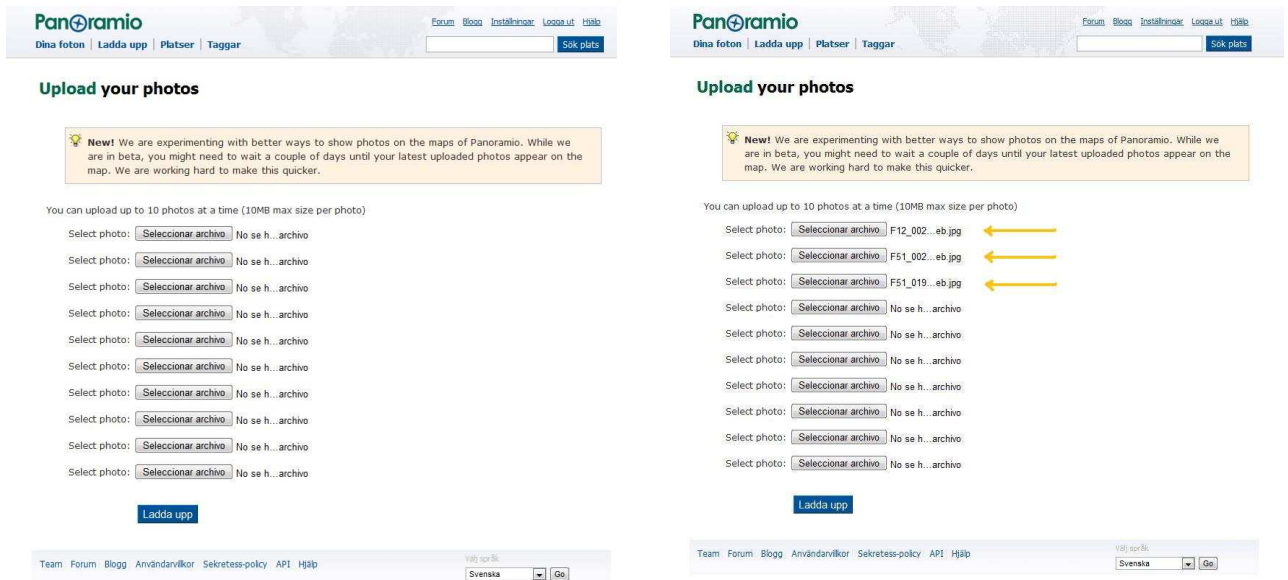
Panoramio

Forum Blogg Inställningar Logga ut Hjälp

Dina foton | Ladda upp | Platser | Taggar

Sök plats

Upload your photos

New! We are experimenting with better ways to show photos on the maps of Panoramio. While we are in beta, you might need to wait a couple of days until your latest uploaded photos appear on the map. We are working hard to make this quicker.

You can upload up to 10 photos at a time (10MB max size per photo)

Select photo: Seleccionar archivo No se h...archivo
Select photo: Seleccionar archivo No se h...archivo
Select photo: Seleccionar archivo No se h...archivo
Select photo: Seleccionar archivo No se h...archivo
Select photo: Seleccionar archivo No se h...archivo
Select photo: Seleccionar archivo No se h...archivo
Select photo: Seleccionar archivo No se h...archivo
Select photo: Seleccionar archivo No se h...archivo
Select photo: Seleccionar archivo No se h...archivo
Select photo: Seleccionar archivo No se h...archivo

Ladda upp

Team Forum Blogg Användarvillkor Sekretess-policy API Hjälp

Välj språk

Svenska Go

Panoramio

Forum Blogg Inställningar Logga ut Hjälp

Dina foton | Ladda upp | Platser | Taggar

Sök plats

Upload your photos

New! We are experimenting with better ways to show photos on the maps of Panoramio. While we are in beta, you might need to wait a couple of days until your latest uploaded photos appear on the map. We are working hard to make this quicker.

You can upload up to 10 photos at a time (10MB max size per photo)

Select photo: Seleccionar archivo F12_002...eb.jpg
Select photo: Seleccionar archivo F51_002...eb.jpg
Select photo: Seleccionar archivo F51_019...eb.jpg
Select photo: Seleccionar archivo No se h...archivo
Select photo: Seleccionar archivo No se h...archivo
Select photo: Seleccionar archivo No se h...archivo
Select photo: Seleccionar archivo No se h...archivo
Select photo: Seleccionar archivo No se h...archivo
Select photo: Seleccionar archivo No se h...archivo
Select photo: Seleccionar archivo No se h...archivo

Ladda upp

Team Forum Blogg Användarvillkor Sekretess-policy API Hjälp

Välj språk

Svenska Go